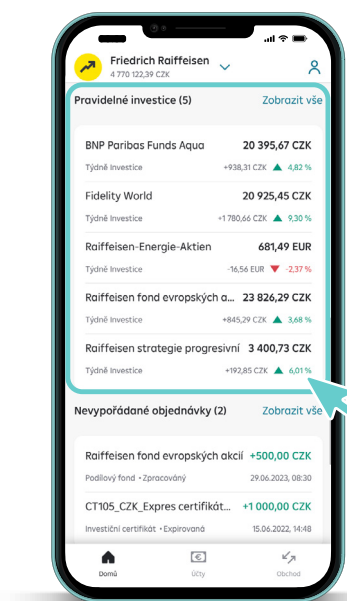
Friedrich Raiffeisen
4 770 122,39 CZK

Pravidelné investice (5)
Zobrazit vše

BNP Paribas Funds Aqua
20 395,67 CZK
Týdně Investice
+938,31 CZK ▲ 4,82 %

Fidelity World
20 925,45 CZK
Týdně Investice
+1 780,66 CZK ▲ 9,30 %

Raiffeisen-Energie-Aktien
681,49 EUR
Týdně Investice
-16,56 EUR ▼ -2,37 %

Raiffeisen fond evropských a...
23 826,29 CZK
Týdně Investice
+845,29 CZK ▲ 3,68 %

Raiffeisen strategie progresivní
3 400,73 CZK
Týdně Investice
+192,85 CZK ▲ 6,01 %

Nevypořádané objednávky (2)
Zobrazit vše

Raiffeisen fond evropských akcií
+500,00 CZK
Podílový fond • Zpracovaný
29.06.2023, 08:30

CT105_CZK_Expres certifikát...
+1 000,00 CZK
Investiční certifikát • Expirovaná
15.06.2022, 14:48

Domů
Účty
Obchod